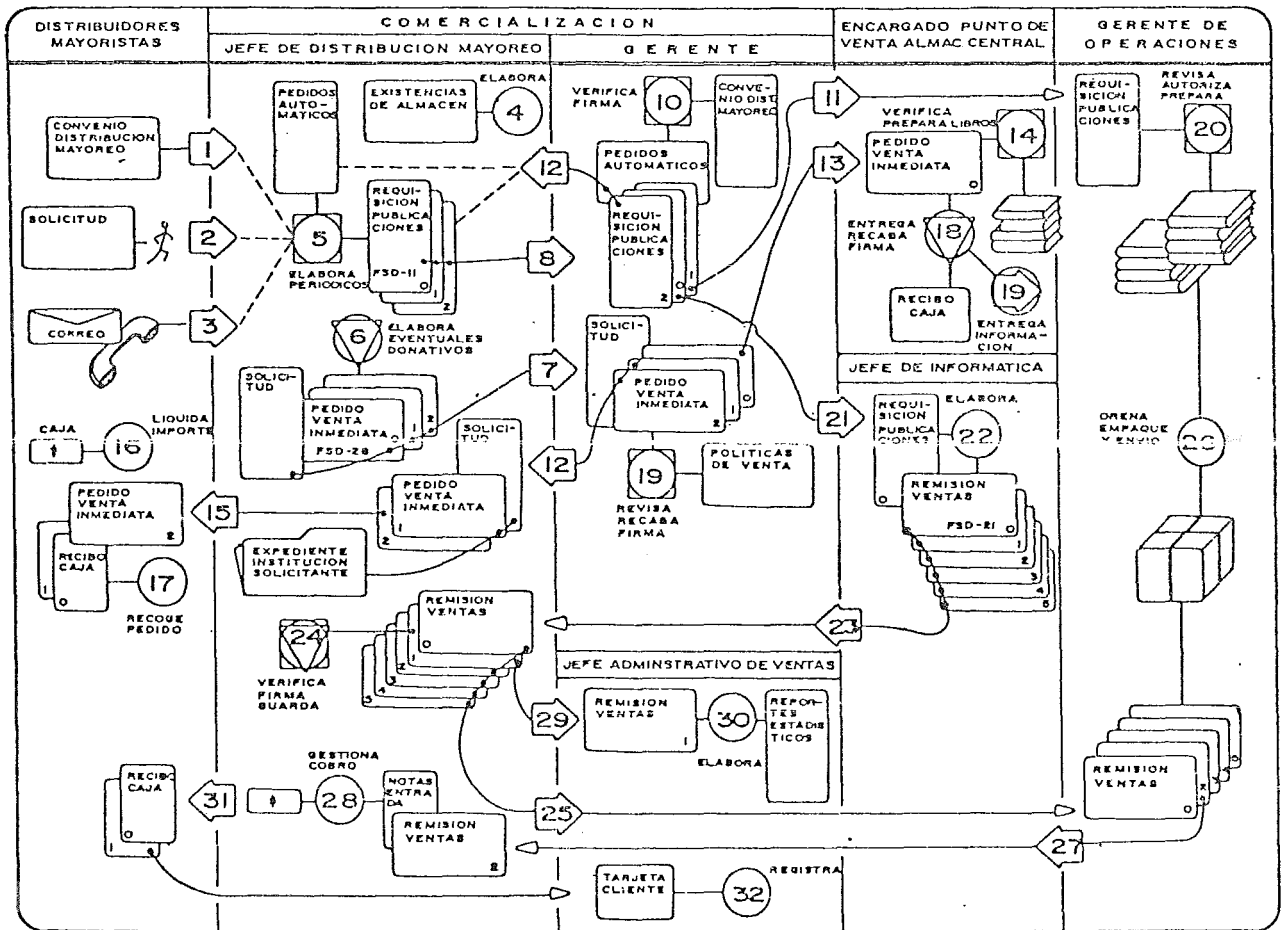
DISTRIBUIDORES MAYORISTAS

COMERCIALIZACION

JEFE DE DISTRIBUCION MAYOREO

GERENTE

ENCARGADO PUNTO DE VENTA ALMAC CENTRAL

GERENTE DE OPERACIONES

CONVENIO DISTRIBUCION MAYOREO

1

SOLICITUD

2

CORREO

3

PEDIDOS AUTOMATICOS

EXISTENCIAS DE ALMACEN

ELABORA

4

5

ELABORA PERIODICOS

REQUISICION PUBLICACIONES

FSD-11

2

1

8

12

VERIFICA FIRMA

10

CONVENIO DISTRIBUCION MAYOREO

PEDIDOS AUTOMATICOS

REQUISICION PUBLICACIONES

2

1

11

13

VERIFICA PREPARA LIBROS

14

PEDIDO VENTA INMEDIATA

ENTREGA RECABA FIRMA

18

RECIBO CAJA

19

ENTREGA INFORMACION

REQUISICION PUBLICACIONES

REVISA AUTORIZA PREPARA

20

6

ELABORA EVENTUALES DONATIVOS

SOLICITUD

PEDIDO VENTA INMEDIATA

FSD-28

2

1

7

SOLICITUD

PEDIDO VENTA INMEDIATA

1

21

JEFE DE INFORMATICA

REQUISICION PUBLICACIONES

ELABORA

22

REMISION VENTAS

FSD-21

1

2

3

4

5

ORENA EMPAQUE Y ENVIO

26

CAJA

16

LIQUIDA IMPORTE

SOLICITUD

PEDIDO VENTA INMEDIATA

2

1

12

19

POLITICAS DE VENTA

REVISA RECABA FIRMA

PEDIDO VENTA INMEDIATA

2

15

RECIBO CAJA

1

17

RECOGE PEDIDO

EXPEDIENTE INSTITUCION SOLICITANTE

REMISION VENTAS

24

VERIFICA FIRMA GUARDA

2

3

4

5

23

JEFE ADMINSTRATIVO DE VENTAS

29

REMISION VENTAS

1

30

REPORTES ESTADISTICOS

ELABORA

GESTIONA COBRO

RECIBO CAJA

1

31

28

NOTAS ENTRADA

REMISION VENTAS

2

25

REMISION VENTAS

27

TARJETA CLIENTE

32

REGISTRA